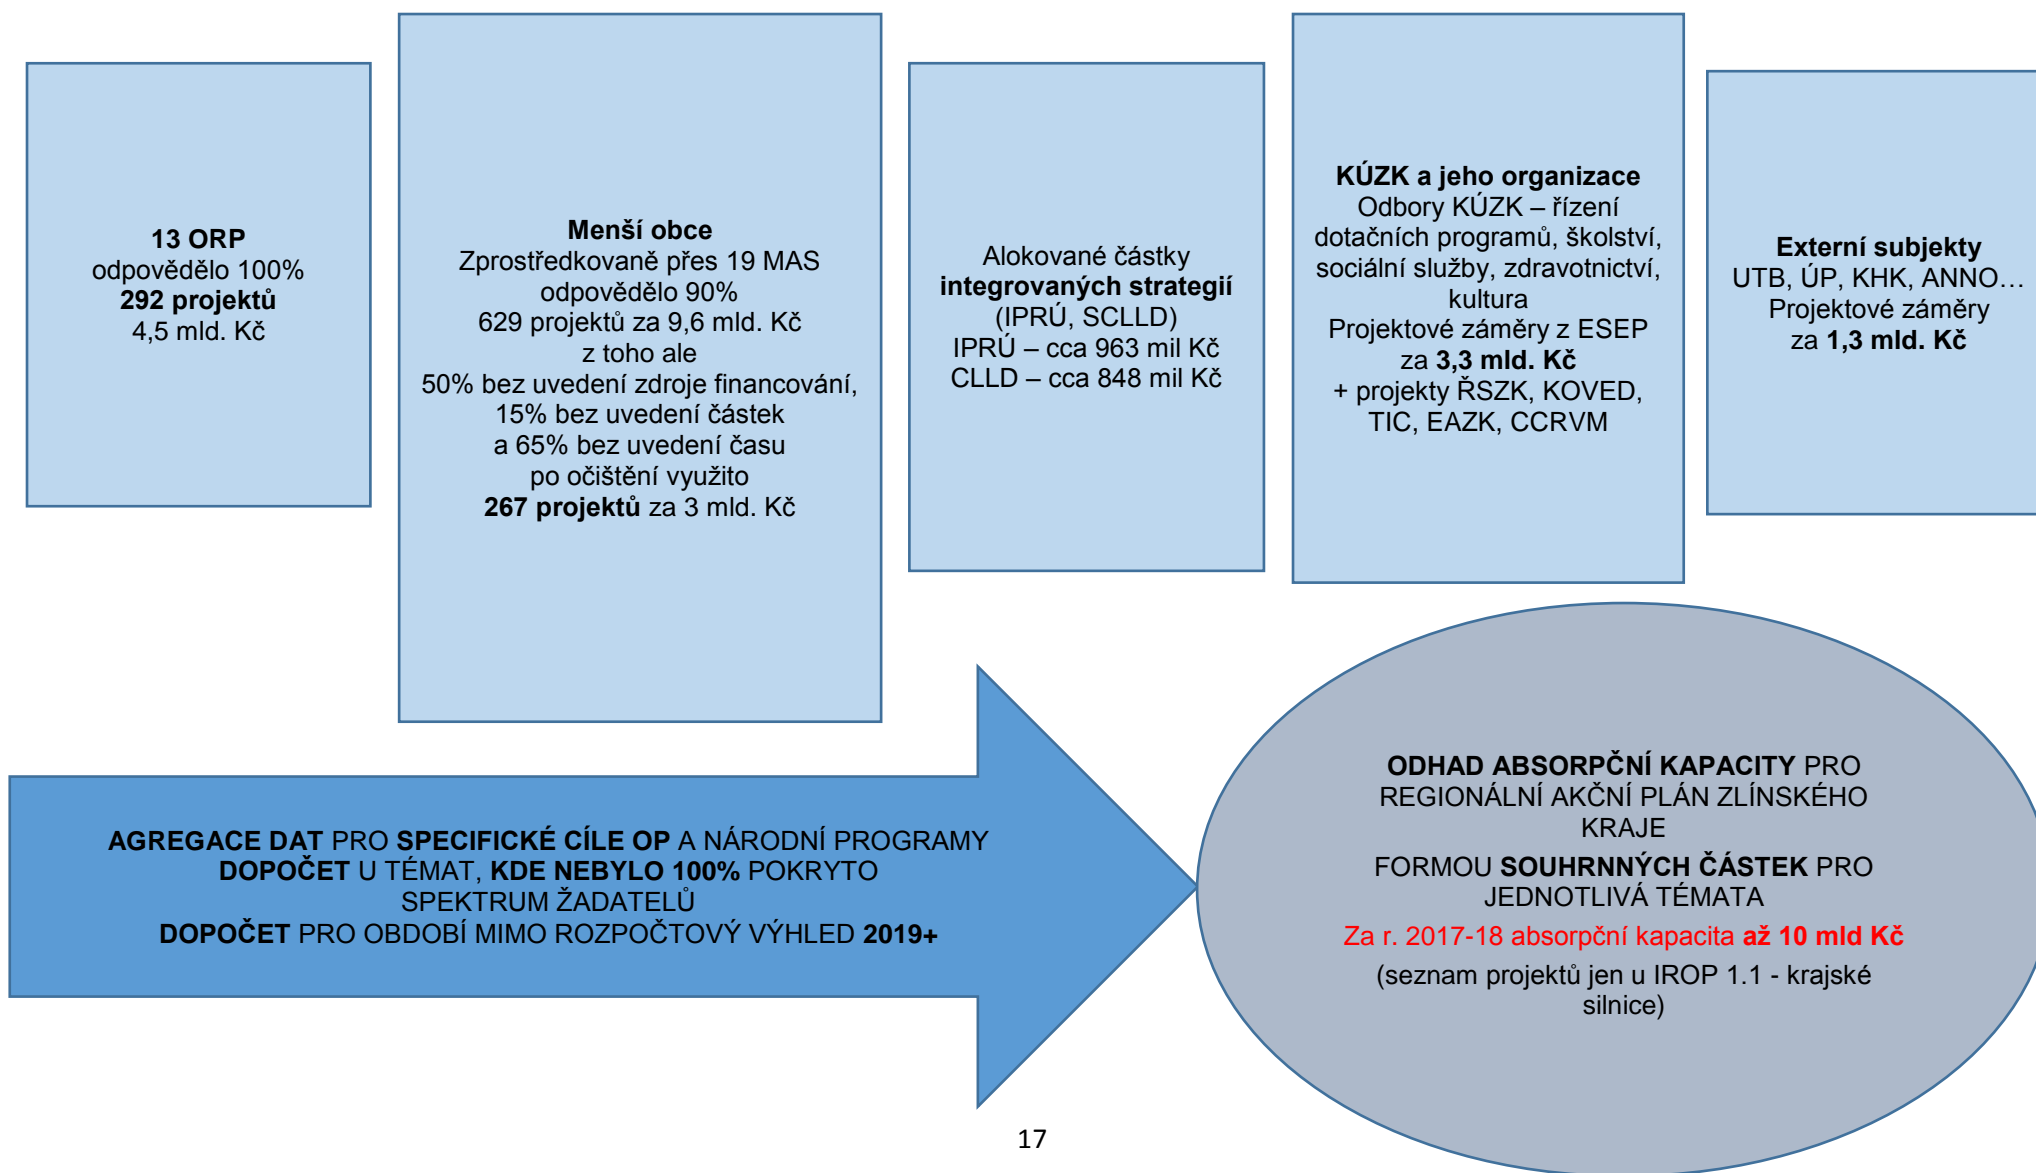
13 ORP
odpovědělo 100%
292 projektů
4,5 mld. Kč

Menší obce
Zprostředkovaně přes 19 MAS
odpovědělo 90%
629 projektů za 9,6 mld. Kč
z toho ale
50% bez uvedení zdroje financování,
15% bez uvedení částek
a 65% bez uvedení času
po očištění využito
267 projektů za 3 mld. Kč

Alokované částky
integrovaných strategií
(IPRÚ, SCLLD)
IPRÚ – cca 963 mil Kč
CLLD – cca 848 mil Kč

KÚZK a jeho organizace
Odbory KÚZK – řízení dotačních programů, školství, sociální služby, zdravotnictví, kultura
Projektové záměry z ESEP
za 3,3 mld. Kč
+ projekty ŘSZK, KOVED, TIC, EAZK, CCRVM

Externí subjekty
UTB, ÚP, KHK, ANNO…
Projektové záměry
za 1,3 mld. Kč

AGREGACE DAT PRO SPECIFICKÉ CÍLE OP A NÁRODNÍ PROGRAMY
DOPOČET U TÉMAT, KDE NEBYLO 100% POKRYTO SPEKTRUM ŽADATELŮ
DOPOČET PRO OBDOBÍ MIMO ROZPOČTOVÝ VÝHLED 2019+

ODHAD ABSORPČNÍ KAPACITY PRO REGIONÁLNÍ AKČNÍ PLÁN ZLÍNSKÉHO KRAJE
FORMOU SOUHRNNÝCH ČÁSTEK PRO JEDNOTLIVÁ TÉMATA
Za r. 2017-18 absorpční kapacita až 10 mld Kč
(seznam projektů jen u IROP 1.1 - krajské silnice)

17